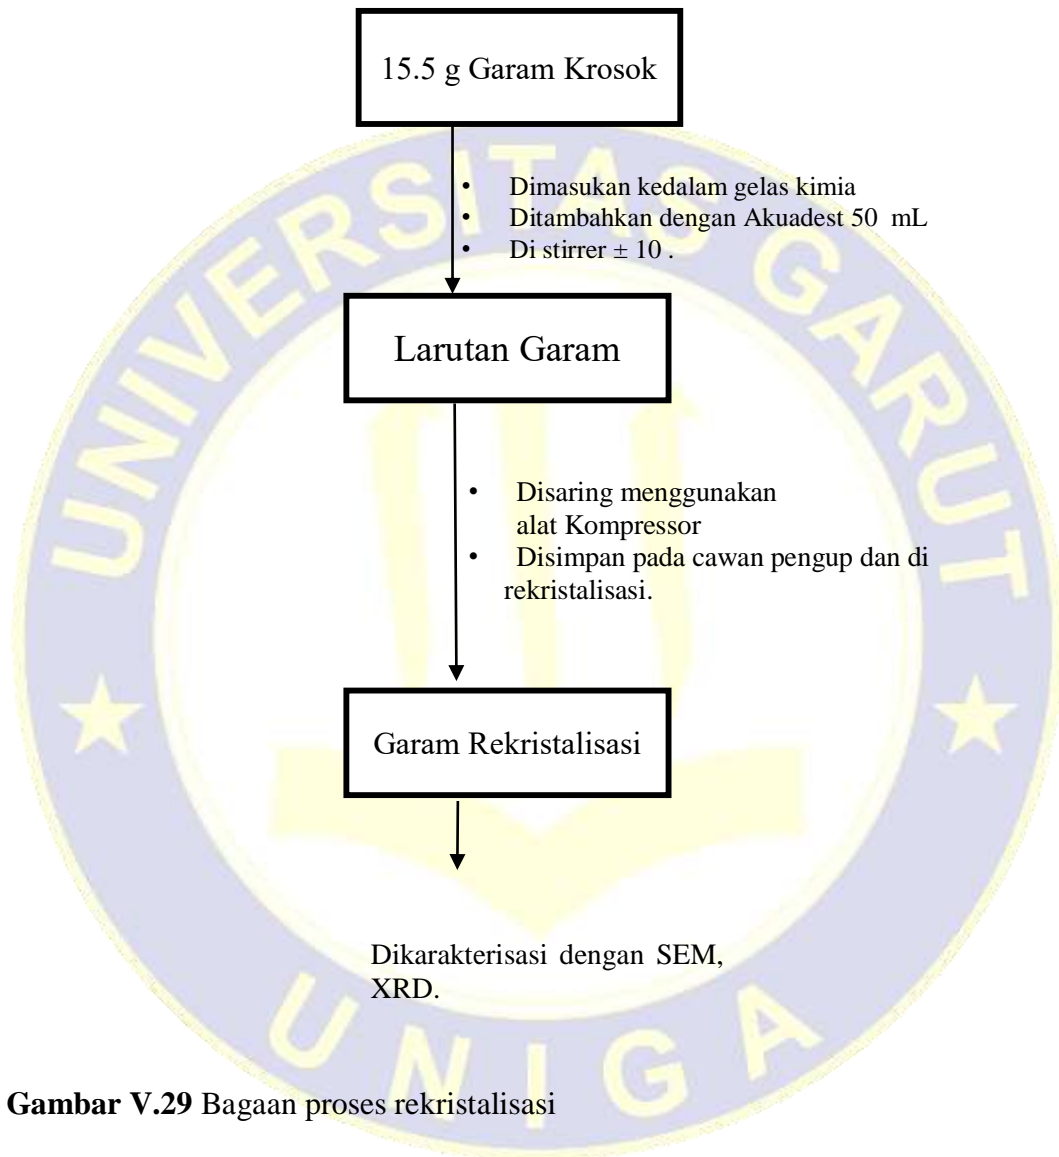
UNIVERSITAS GARUT

15.5 g Garam Krosok

- Dimasukan kedalam gelas kimia
- Ditambahkan dengan Akuadest 50 mL
- Di stirrer ± 10 .

Larutan Garam

- Disaring menggunakan alat Kompressor
- Disimpan pada cawan pengup dan di rekristalisasi.

Garam Rekristalisasi

Dikarakterisasi dengan SEM, XRD.

UNIGA

**Gambar V.29** Bagaan proses rekristalisasi